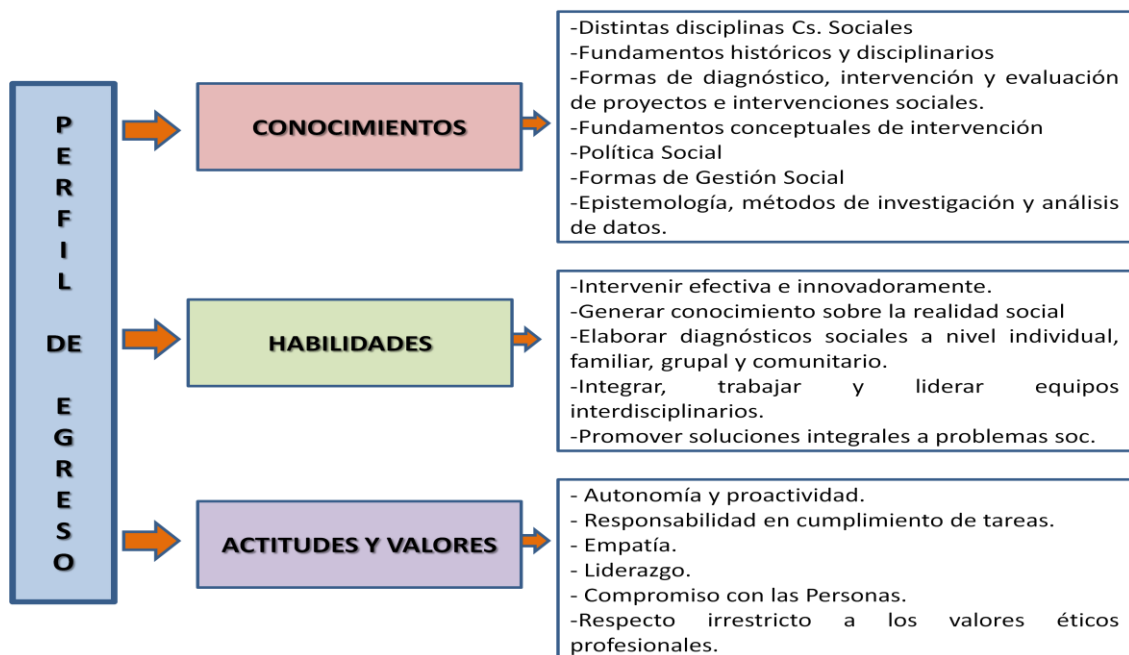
P
E
R
F
I
L

DE

E
G
R
E
S
O

CONOCIMIENTOS

-Distintas disciplinas Cs. Sociales
-Fundamentos históricos y disciplinarios
-Formas de diagnóstico, intervención y evaluación de proyectos e intervenciones sociales.
-Fundamentos conceptuales de intervención
-Política Social
-Formas de Gestión Social
-Epistemología, métodos de investigación y análisis de datos.

HABILIDADES

-Intervenir efectiva e innovadoramente.
-Generar conocimiento sobre la realidad social
-Elaborar diagnósticos sociales a nivel individual, familiar, grupal y comunitario.
-Integrar, trabajar y liderar equipos interdisciplinarios.
-Promover soluciones integrales a problemas soc.

ACTITUDES Y VALORES

- Autonomía y proactividad.
- Responsabilidad en cumplimiento de tareas.
- Empatía.
- Liderazgo.
- Compromiso con las Personas.
-Respecto irrestricto a los valores éticos profesionales.